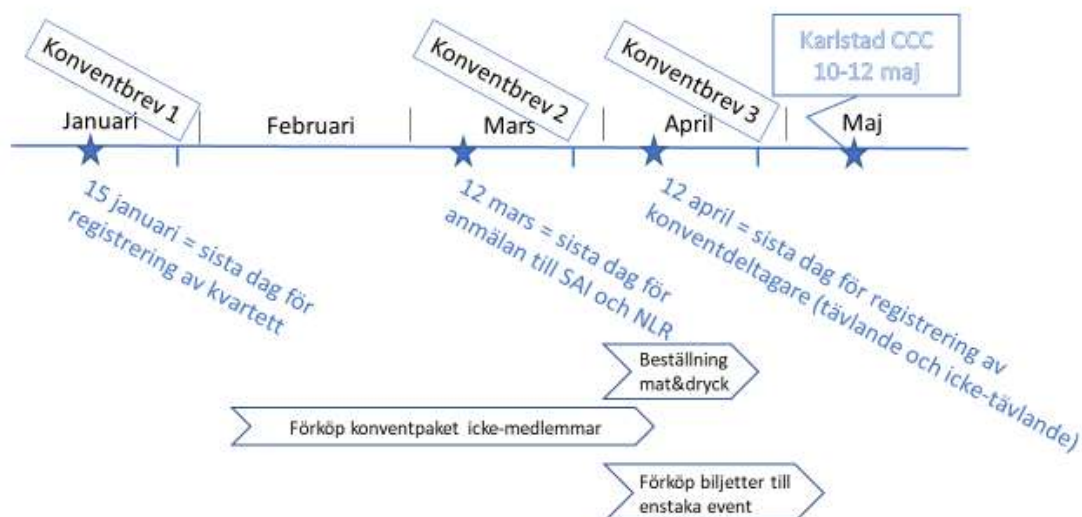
Konventbrev 1

Konventbrev 2

Konventbrev 3

Karlstad CCC 10-12 maj

Januari

Februari

Mars

April

Maj

15 januari = sista dag för registrering av kvartett

12 mars = sista dag för anmälan till SAI och NLR

12 april = sista dag för registrering av konventdeltagare (tävlande och icke-tävlande)

Beställning mat&dryck

Förköp konventpaket icke-medlemmar

Förköp biljetter till enstaka event